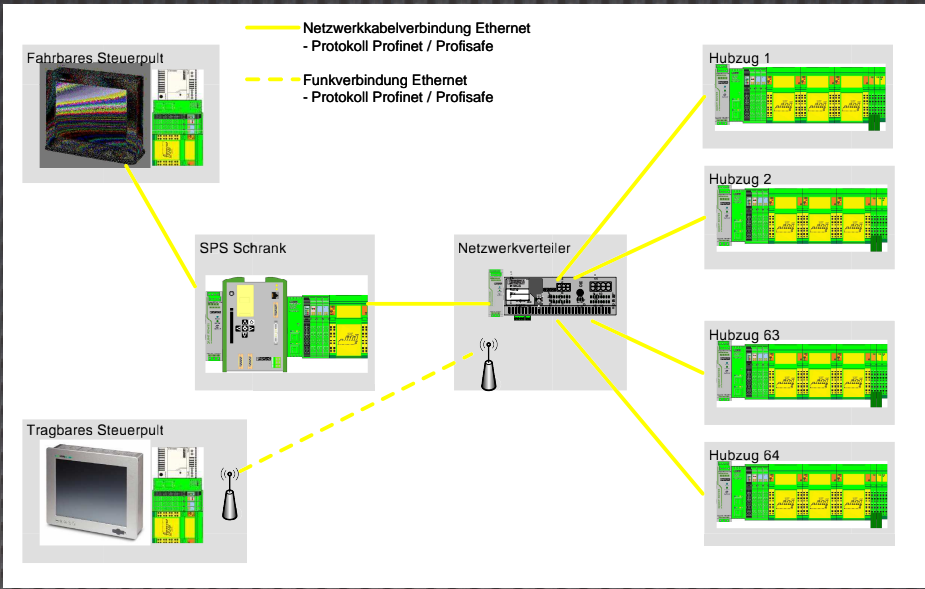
Netzwerkkabelverbindung Ethernet
- Protokoll Profinet / Profisafe

Funkverbindung Ethernet
- Protokoll Profinet / Profisafe

Fahrbares Steuerpult

SPS Schrank

Netzwerkverteiler

Tragbares Steuerpult

Hubzug 1

Hubzug 2

Hubzug 63

Hubzug 64